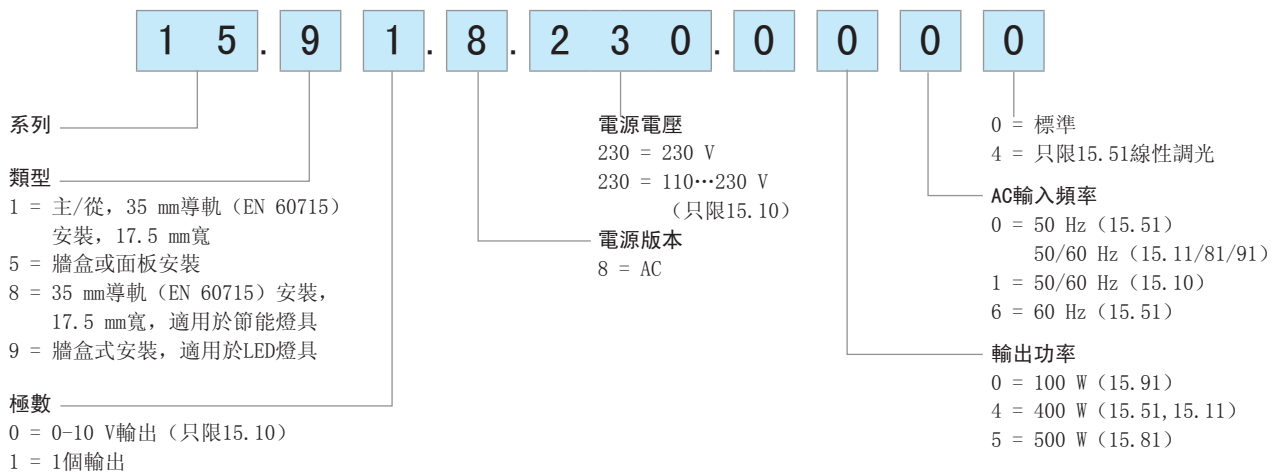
1 5 . 9 1 . 8 . 2 3 0 . 0 0 0 0

系列

類型
1 = 主/從，35 mm導軌（EN 60715）安裝，17.5 mm寬
5 = 牆盒或面板安裝
8 = 35 mm導軌（EN 60715）安裝，17.5 mm寬，適用於節能燈具
9 = 牆盒式安裝，適用於LED燈具

極數
0 = 0-10 V輸出（只限15.10）
1 = 1個輸出

電源電壓
230 = 230 V
230 = 110…230 V（只限15.10）

電源版本
8 = AC

0 = 標準
4 = 只限15.51線性調光

AC輸入頻率
0 = 50 Hz（15.51）
50/60 Hz（15.11/81/91）
1 = 50/60 Hz（15.10）
6 = 60 Hz（15.51）

輸出功率
0 = 100 W（15.91）
4 = 400 W（15.51,15.11）
5 = 500 W（15.81）